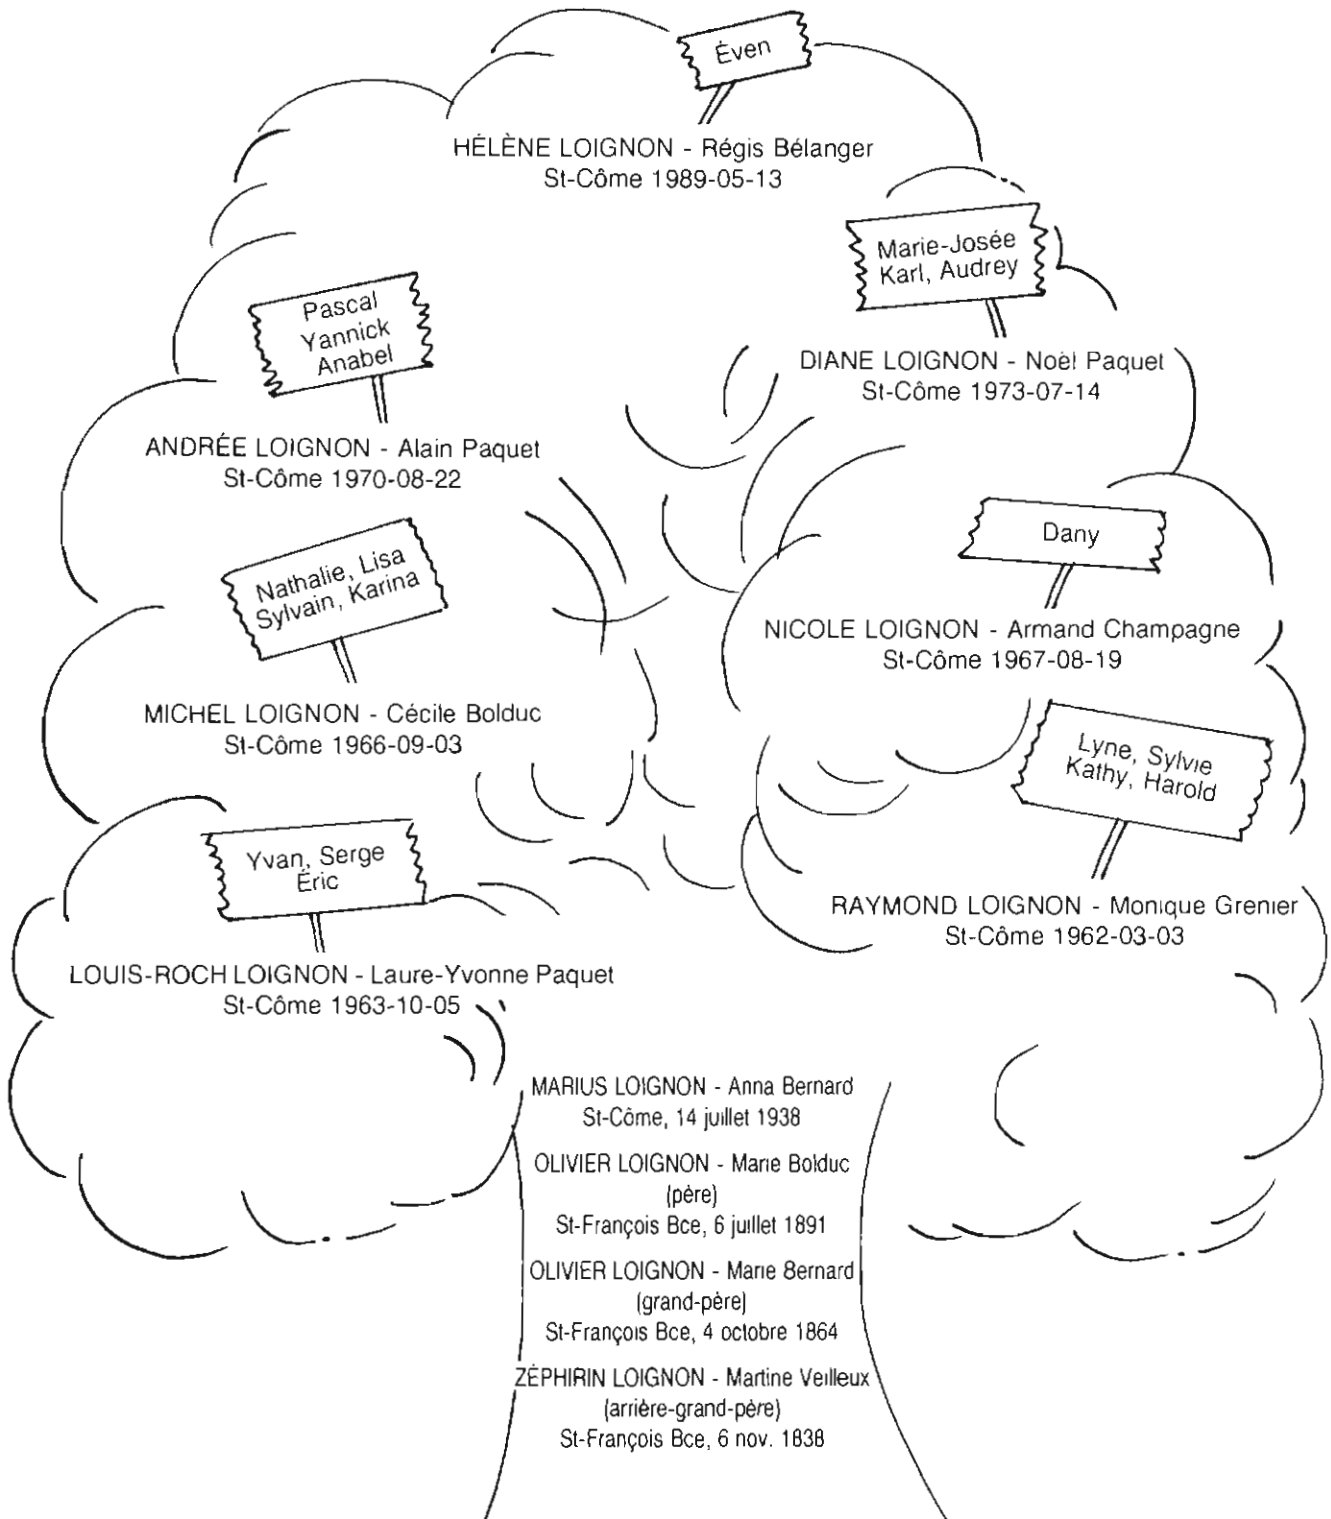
Éven

HÉLÈNE LOIGNON - Régis Bélanger
St-Côme 1989-05-13

Marie-Josée
Karl, Audrey

Pascal
Yannick
Anabel

DIANE LOIGNON - Noël Paquet
St-Côme 1973-07-14

ANDRÉE LOIGNON - Alain Paquet
St-Côme 1970-08-22

Dany

Nathalie, Lisa
Sylvain, Karina

NICOLE LOIGNON - Armand Champagne
St-Côme 1967-08-19

MICHEL LOIGNON - Cécile Bolduc
St-Côme 1966-09-03

Lyne, Sylvie
Kathy, Harold

Yvan, Serge
Éric

RAYMOND LOIGNON - Monique Grenier
St-Côme 1962-03-03

LOUIS-ROCH LOIGNON - Laure-Yvonne Paquet
St-Côme 1963-10-05

MARIUS LOIGNON - Anna Bernard
St-Côme, 14 juillet 1938

OLIVIER LOIGNON - Marie Bolduc
(père)
St-François Bce, 6 juillet 1891

OLIVIER LOIGNON - Marie 8ernard
(grand-père)
St-François Bce, 4 octobre 1864

ZÉPHIRIN LOIGNON - Martine Veilleux
(arrière-grand-père)
St-François Bce, 6 nov. 1838